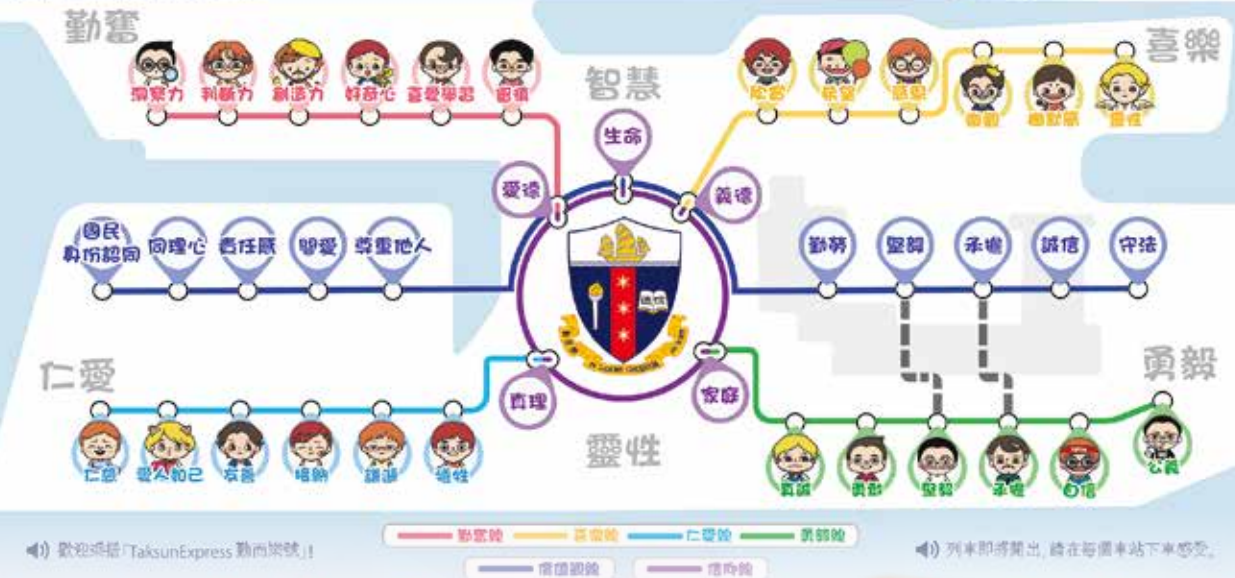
勤奮

洞察力 判斷力 創造力 好奇心 喜愛學習 領導

智慧

生命

愛德

義德

欣賞 希望 感恩 幽默 幽默感 靈性

喜樂

國民身份認同 同理心 責任感 關愛 尊重他人

勤勞 堅毅 承擔 誠信 守法

仁愛

真理

家庭

勇毅

仁慈 愛人如己 寬容 接納 謙遜 德性

靈性

真誠 勇敢 堅毅 承擔 自信 公義

勤奮線 喜樂線 仁愛線 勇毅線

價值觀線 信仰線

歡迎乘搭「TaksunExpress 勤而樂號」！

列車即將開出，請在每個車站下車感受。